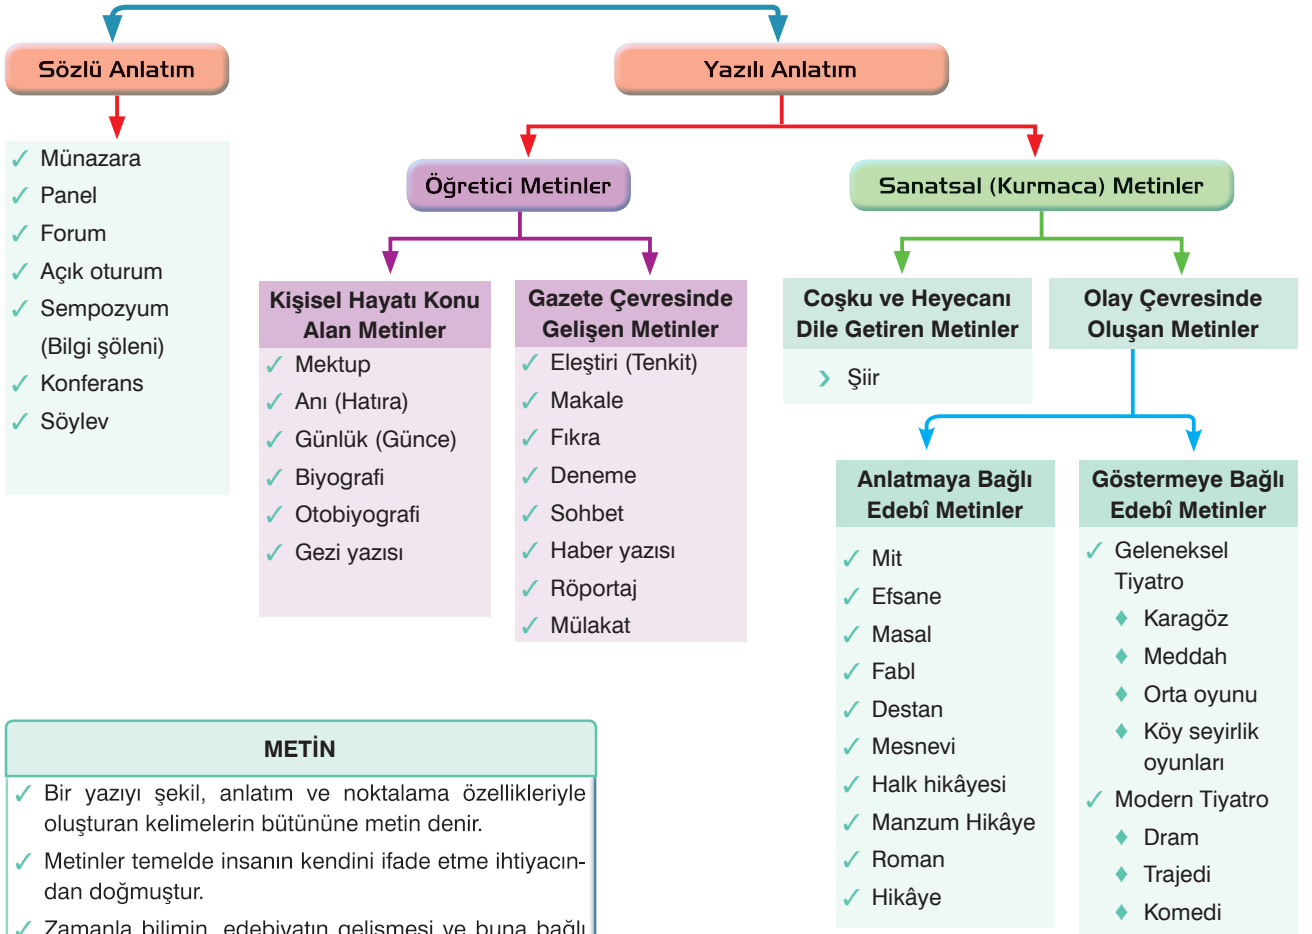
Sözlü Anlatım

Yazılı Anlatım

✓ Münazara
✓ Panel
✓ Forum
✓ Açık oturum
✓ Sempozyum (Bilgi şöleni)
✓ Konferans
✓ Söylev

Öğretici Metinler

Sanatsal (Kurmaca) Metinler

Kişisel Hayatı Konu Alan Metinler
✓ Mektup
✓ Anı (Hatıra)
✓ Günlük (Günce)
✓ Biyografi
✓ Otobiyografi
✓ Gezi yazısı

Gazete Çevresinde Gelişen Metinler
✓ Eleştiri (Tenkit)
✓ Makale
✓ Fıkra
✓ Deneme
✓ Sohbet
✓ Haber yazısı
✓ Röportaj
✓ Mülakat

Coşku ve Heyecanı Dile Getiren Metinler
› Şiir

Olay Çevresinde Oluşan Metinler

Anlatmaya Bağlı Edebî Metinler
✓ Mit
✓ Efsane
✓ Masal
✓ Fabl
✓ Destan
✓ Mesnevi
✓ Halk hikâyesi
✓ Manzum Hikâye
✓ Roman
✓ Hikâye

Göstermeye Bağlı Edebî Metinler
✓ Geleneksel Tiyatro
♦ Karagöz
♦ Meddah
♦ Orta oyunu
♦ Köy seyirlik oyunları
✓ Modern Tiyatro
♦ Dram
♦ Trajedi
♦ Komedi

METİN
✓ Bir yazıyı şekil, anlatım ve noktalama özellikleriyle oluşturan kelimelerin bütününe metin denir.
✓ Metinler temelde insanın kendini ifade etme ihtiyacından doğmuştur.
✓ Zamanla bilimin, edebiyatın gelişmesi ve buna bağlı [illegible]